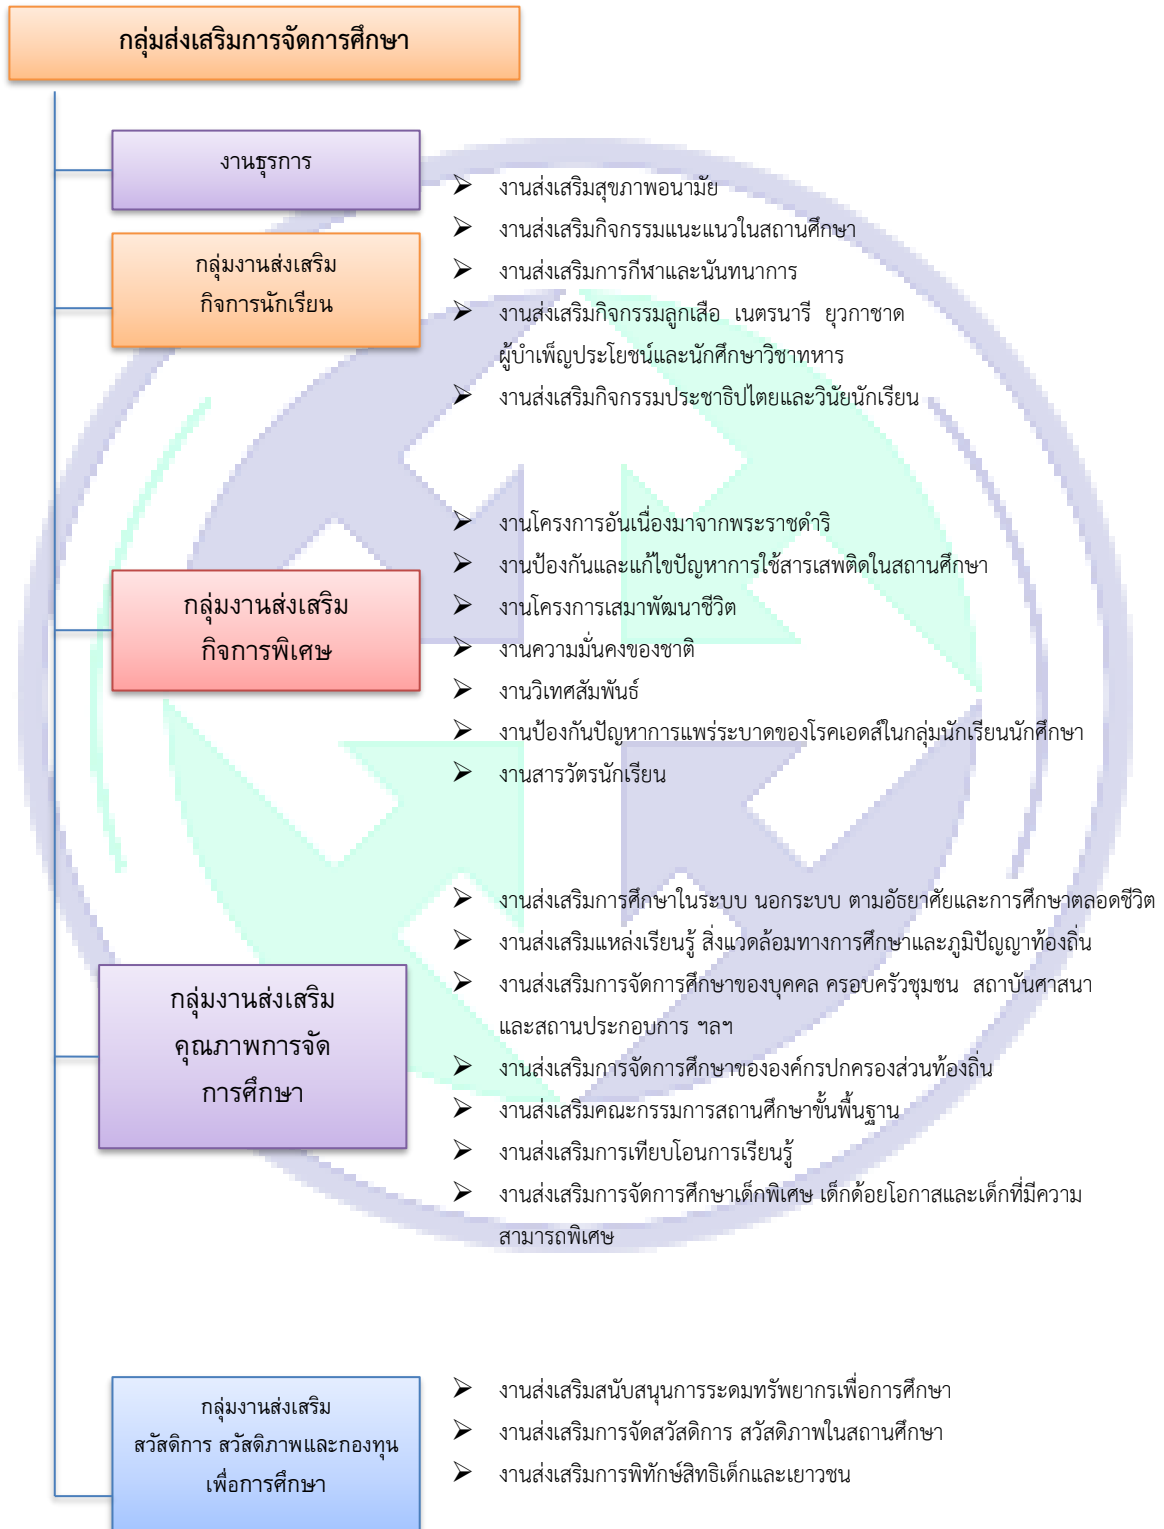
กลุ่มส่งเสริมการจัดการศึกษา

งานธุรการ

กลุ่มงานส่งเสริม กิจการนักเรียน

- งานส่งเสริมสุขภาพอนามัย
- งานส่งเสริมกิจกรรมแนะแนวในสถานศึกษา
- งานส่งเสริมการกีฬาและนันทนาการ
- งานส่งเสริมกิจกรรมลูกเสือ เนตรนารี ยุวกาชาด ผู้บำเพ็ญประโยชน์และนักศึกษาวิชาทหาร
- งานส่งเสริมกิจกรรมประชาธิปไตยและวินัยนักเรียน

กลุ่มงานส่งเสริม กิจการพิเศษ

- งานโครงการอันเนื่องมาจากพระราชดำริ
- งานป้องกันและแก้ไขปัญหาการใช้สารเสพติดในสถานศึกษา
- งานโครงการเสมาพัฒนาชีวิต
- งานความมั่นคงของชาติ
- งานวิเทศสัมพันธ์
- งานป้องกันปัญหาการแพร่ระบาดของโรคเอดส์ในกลุ่มนักเรียนนักศึกษา
- งานสารวัตรนักเรียน

กลุ่มงานส่งเสริม คุณภาพการจัด การศึกษา

- งานส่งเสริมการศึกษาในระบบ นอกระบบ ตามอัธยาศัยและการศึกษาตลอดชีวิต
- งานส่งเสริมแหล่งเรียนรู้ สิ่งแวดล้อมทางการศึกษาและภูมิปัญญาท้องถิ่น
- งานส่งเสริมการจัดการศึกษาของบุคคล ครอบครัวชุมชน สถาบันศาสนา และสถานประกอบการ ฯลฯ
- งานส่งเสริมการจัดการศึกษาขององค์กรปกครองส่วนท้องถิ่น
- งานส่งเสริมคณะกรรมการสถานศึกษาขั้นพื้นฐาน
- งานส่งเสริมการเทียบโอนการเรียนรู้
- งานส่งเสริมการจัดการศึกษาเด็กพิเศษ เด็กด้อยโอกาสและเด็กที่มีความสามารถพิเศษ

กลุ่มงานส่งเสริม สวัสดิการ สวัสดิภาพและกองทุนเพื่อการศึกษา

- งานส่งเสริมสนับสนุนการระดมทรัพยากรเพื่อการศึกษา
- งานส่งเสริมการจัดสวัสดิการ สวัสดิภาพในสถานศึกษา
- งานส่งเสริมการพิทักษ์สิทธิเด็กและเยาวชน